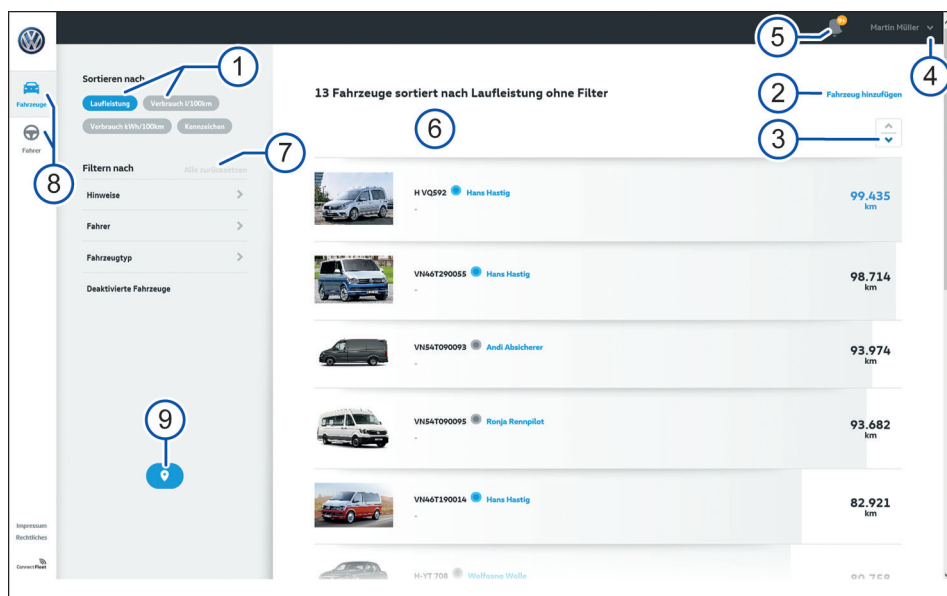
9+ Martin Müller

Fahrzeuge
Fahrer

Sortieren nach
Laufleistung Verbrauch l/100km Verbrauch kWh/100km Kennzeichen

Filtern nach Alle zurücksetzen
Hinweise
Fahrer
Fahrzeugtyp
Deaktivierte Fahrzeuge

Impressum
Rechtliches
Connect Fleet

13 Fahrzeuge sortiert nach Laufleistung ohne Filter
Fahrzeug hinzufügen

H VQ592 Hans Hastig
-
99.435 km

VN46T290055 Hans Hastig
-
98.714 km

VN54T090093 Andi Absicherer
-
93.974 km

VN54T090095 Ronja Rennpilot
-
93.682 km

VN46T190014 Hans Hastig
-
82.921 km

H-YT 708 Wolfgang Walle
80.758

1
2
3
4
5
6
7
8
9